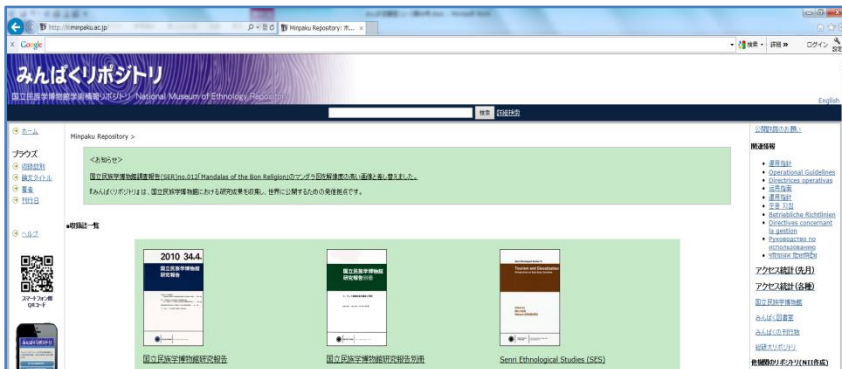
http://minpaku.ac.jp/

Minpaku Repository: ホ... ×

Google

検索 · 詳細 » ログイン 設定

みんぱくリポジトリ

国立民族学博物館学術情報リポジトリ National Museum of Ethnology Repository

English

検索 詳細検索

ホーム

ブラウズ

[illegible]

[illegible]

著者

刊行日

ヘルプ

スマートフォン用 QRコード

Minpaku Repository >

<お知らせ>

国立民族学博物館調査報告（SER）no.012「Mandalas of the Bon Religion」のマンダラ図を解像度の高い画像に差し替えました。

『みんぱくリポジトリ』は、国立民族学博物館における研究成果を収集し、世界に公開するための発信拠点です。

■収録誌一覧

2010 34.4

国立民族学博物館研究報告

国立民族学博物館研究報告別冊

Tourism and Glocalization

国立民族学博物館研究報告

国立民族学博物館研究報告別冊

Senri Ethnological Studies (SES)

公開方針のお願い

関連情報

• 運用指針
• Operational Guidelines
• Directrices operativas
• 运用指南
• 運用指針
• 운용 지침
• Betriebliche Richtlinien
• Directives concernant la gestion
• Руководство по использованию
• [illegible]

アクセス統計(先月)

アクセス統計(各種)

国立民族学博物館

みんぱく図書室

みんぱくの刊行物

機関リポジトリ

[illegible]のリポジトリ(NII作成)